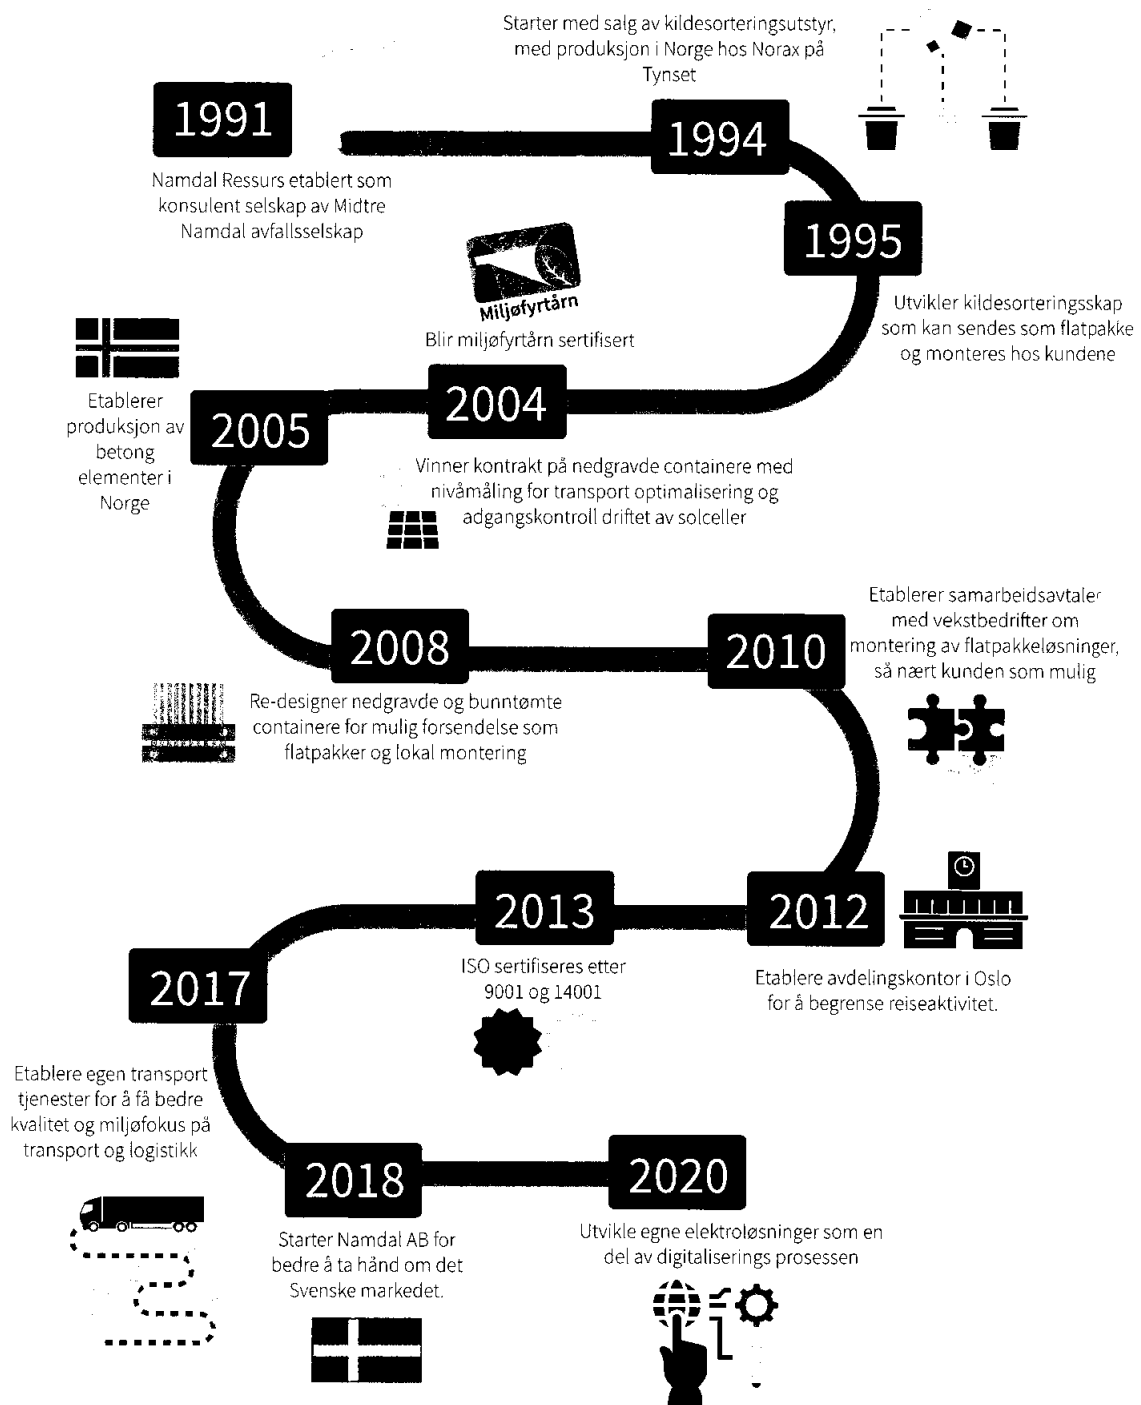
1991

Namdal Ressurs etablert som konsulent selskap av Midtre Namdal avfallsselskap

Starter med salg av kildesorteringsutstyr, med produksjon i Norge hos Norax på Tynset

1994

1995

Utvikler kildesorteringsskap som kan sendes som flatpakke og monteres hos kundene

Miljøfyrtårn

Blir miljøfyrtårn sertifisert

2004

Vinner kontrakt på nedgravde containere med nivåmåling for transport optimalisering og adgangskontroll driftet av solceller

Etablerer produksjon av betong elementer i Norge

2005

2008

Re-designer nedgravde og bunntømte containere for mulig forsendelse som flatpakker og lokal montering

2010

Etablerer samarbeidsavtaler med vekstbedrifter om montering av flatpakkeløsninger, så nært kunden som mulig

2012

Etablere avdelingskontor i Oslo for å begrense reiseaktivitet.

2013

ISO sertifiseres etter 9001 og 14001

2017

Etablere egen transport tjenester for å få bedre kvalitet og miljøfokus på transport og logistikk

2018

Starter Namdal AB for bedre å ta hånd om det Svenske markedet.

2020

Utvikle egne elektroløsninger som en del av digitaliserings prosessen